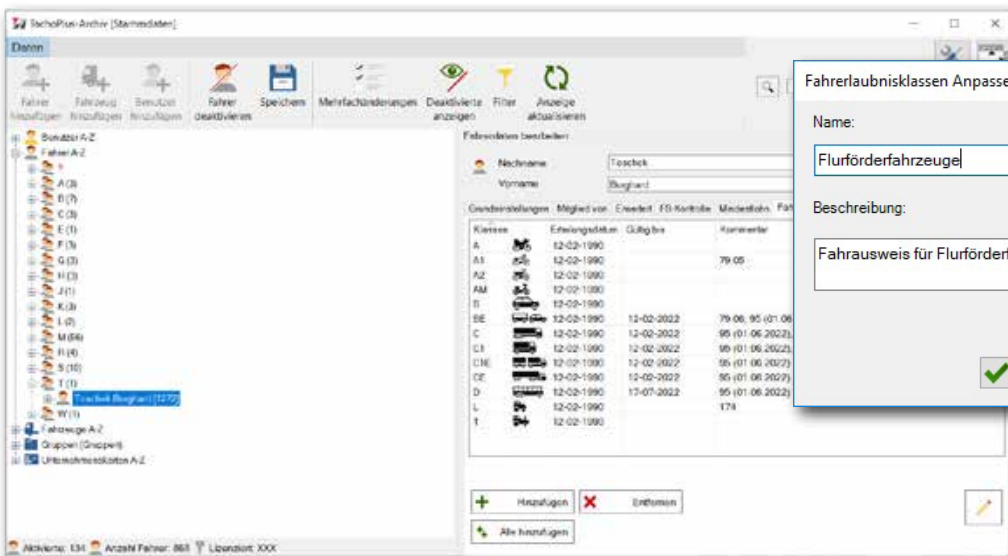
TachoPlus-Archiv [Stammdaten]

Daten

Fahrer hinzufügen | Fahrzeug hinzufügen | Benutzer hinzufügen | Fahrer deaktivieren | Speichern | Mehrfachänderungen | Deaktivierte anzeigen | Filter | Anzeige aktualisieren

Benutzer A-Z
Fahrer A-Z
?
A (3)
B (7)
C (3)
E (1)
F (3)
G (3)
H (3)
J (1)
K (3)
L (2)
M (56)
R (4)
S (10)
T (1)
Toschek Burghard [1270]
W (1)
Fahrzeuge A-Z
Gruppen (Gruppen)
Unternehmenskarten A-Z

Fahrerdaten bearbeiten

Nachname: Toschek
Vorname: Burghard

Grundeinstellungen | Mitglied von | Ersetzt | FS-Kontrolle | Mindestlohn | Fah

| Klasse | | Erteilungsdatum | Gültig bis | Kommentar |
|---|---|---|---|---|
| A | | 12-02-1990 | | |
| A1 | | 12-02-1990 | | 79.05 |
| A2 | | 12-02-1990 | | |
| AM | | 12-02-1990 | | |
| B | | 12-02-1990 | | |
| BE | | 12-02-1990 | 12-02-2022 | 79.06, 95 (01.06 |
| C | | 12-02-1990 | 12-02-2022 | 95 (01.06.2022), |
| C1 | | 12-02-1990 | 12-02-2022 | 95 (01.06.2022), |
| C1E | | 12-02-1990 | 12-02-2022 | 95 (01.06.2022), |
| CE | | 12-02-1990 | 12-02-2022 | 95 (01.06.2022), |
| D | | 12-02-1990 | 17-07-2022 | 95 (01.06.2022) |
| L | | 12-02-1990 | | 174 |
| T | | 12-02-1990 | | |

Hinzufügen | Entfernen
Alle hinzufügen

Aktivierte: 134 | Anzahl Fahrer: 868 | Lizenziert: XXX

Fahrerlaubnisklassen Anpasse

Name:
Flurförderfahrzeuge

Beschreibung:
Fahrausweis für Flurförder